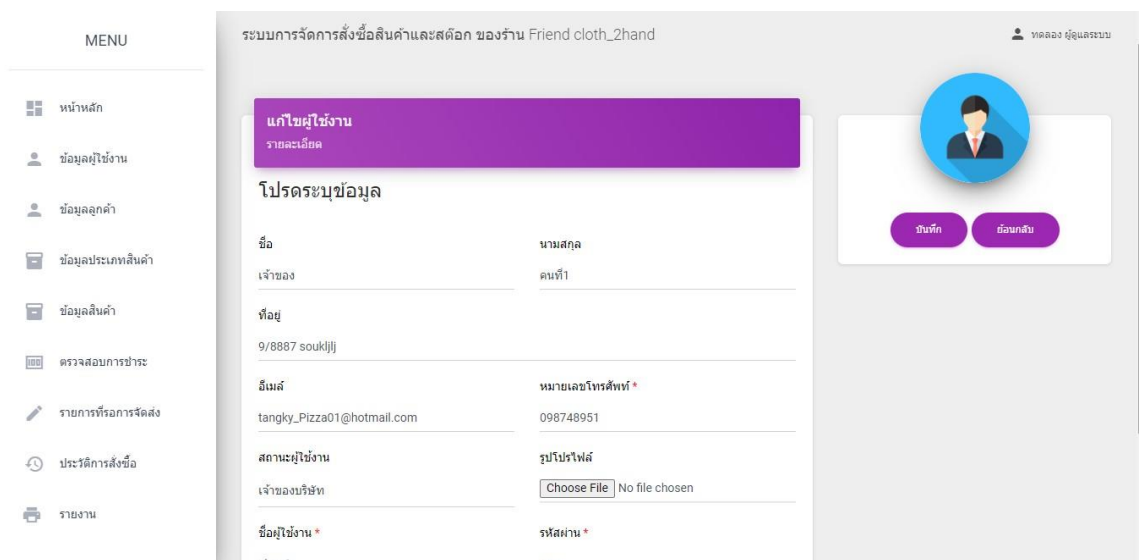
MENU

หน้าหลัก

ข้อมูลผู้ใช้งาน

ข้อมูลลูกค้า

ข้อมูลประเภทสินค้า

ข้อมูลสินค้า

ตรวจสอบการชำระ

รายการที่รอการจัดส่ง

ประวัติการสั่งซื้อ

รายงาน

ระบบการจัดการสั่งซื้อสินค้าและสต๊อก ของร้าน Friend cloth_2hand

ทดลอง ผู้ดูแลระบบ

แก้ไขผู้ใช้งาน
รายละเอียด

โปรดระบุข้อมูล

ชื่อ
เจ้าของ

นามสกุล
คนที่1

ที่อยู่
9/8887 souklj|lj

อีเมล์
tangky_Pizza01@hotmail.com

หมายเลขโทรศัพท์ *
098748951

สถานะผู้ใช้งาน
เจ้าของบริษัท

รูปโปรไฟล์
Choose File No file chosen

ชื่อผู้ใช้งาน *

รหัสผ่าน *

บันทึก

ย้อนกลับ